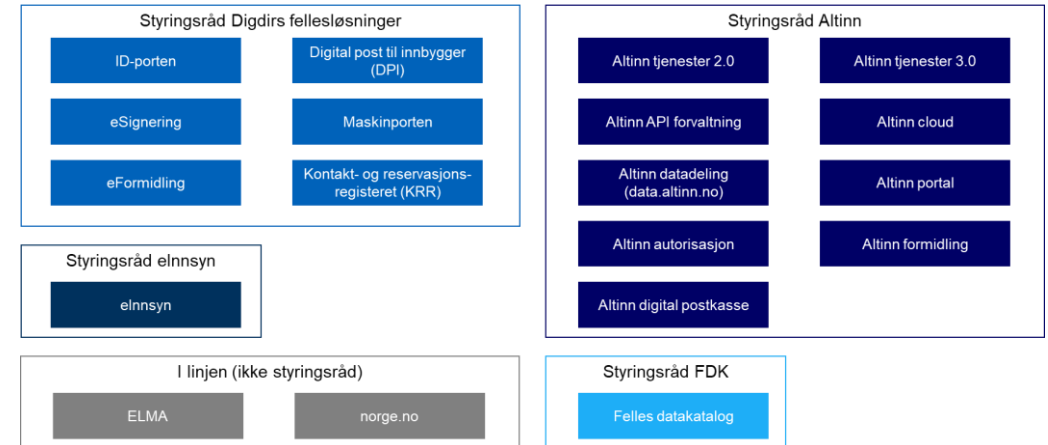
Styringsråd Digdirs fellesløsninger

ID-porten

Digital post til innbygger (DPI)

eSignering

Maskinporten

eFormidling

Kontakt- og reservasjonsregisteret (KRR)

Styringsråd eInnsyn

eInnsyn

I linjen (ikke styringsråd)

ELMA

norge.no

Styringsråd Altinn

Altinn tjenester 2.0

Altinn tjenester 3.0

Altinn API forvaltning

Altinn cloud

Altinn datadeling (data.altinn.no)

Altinn portal

Altinn autorisasjon

Altinn formidling

Altinn digital postkasse

Styringsråd FDK

Felles datakatalog